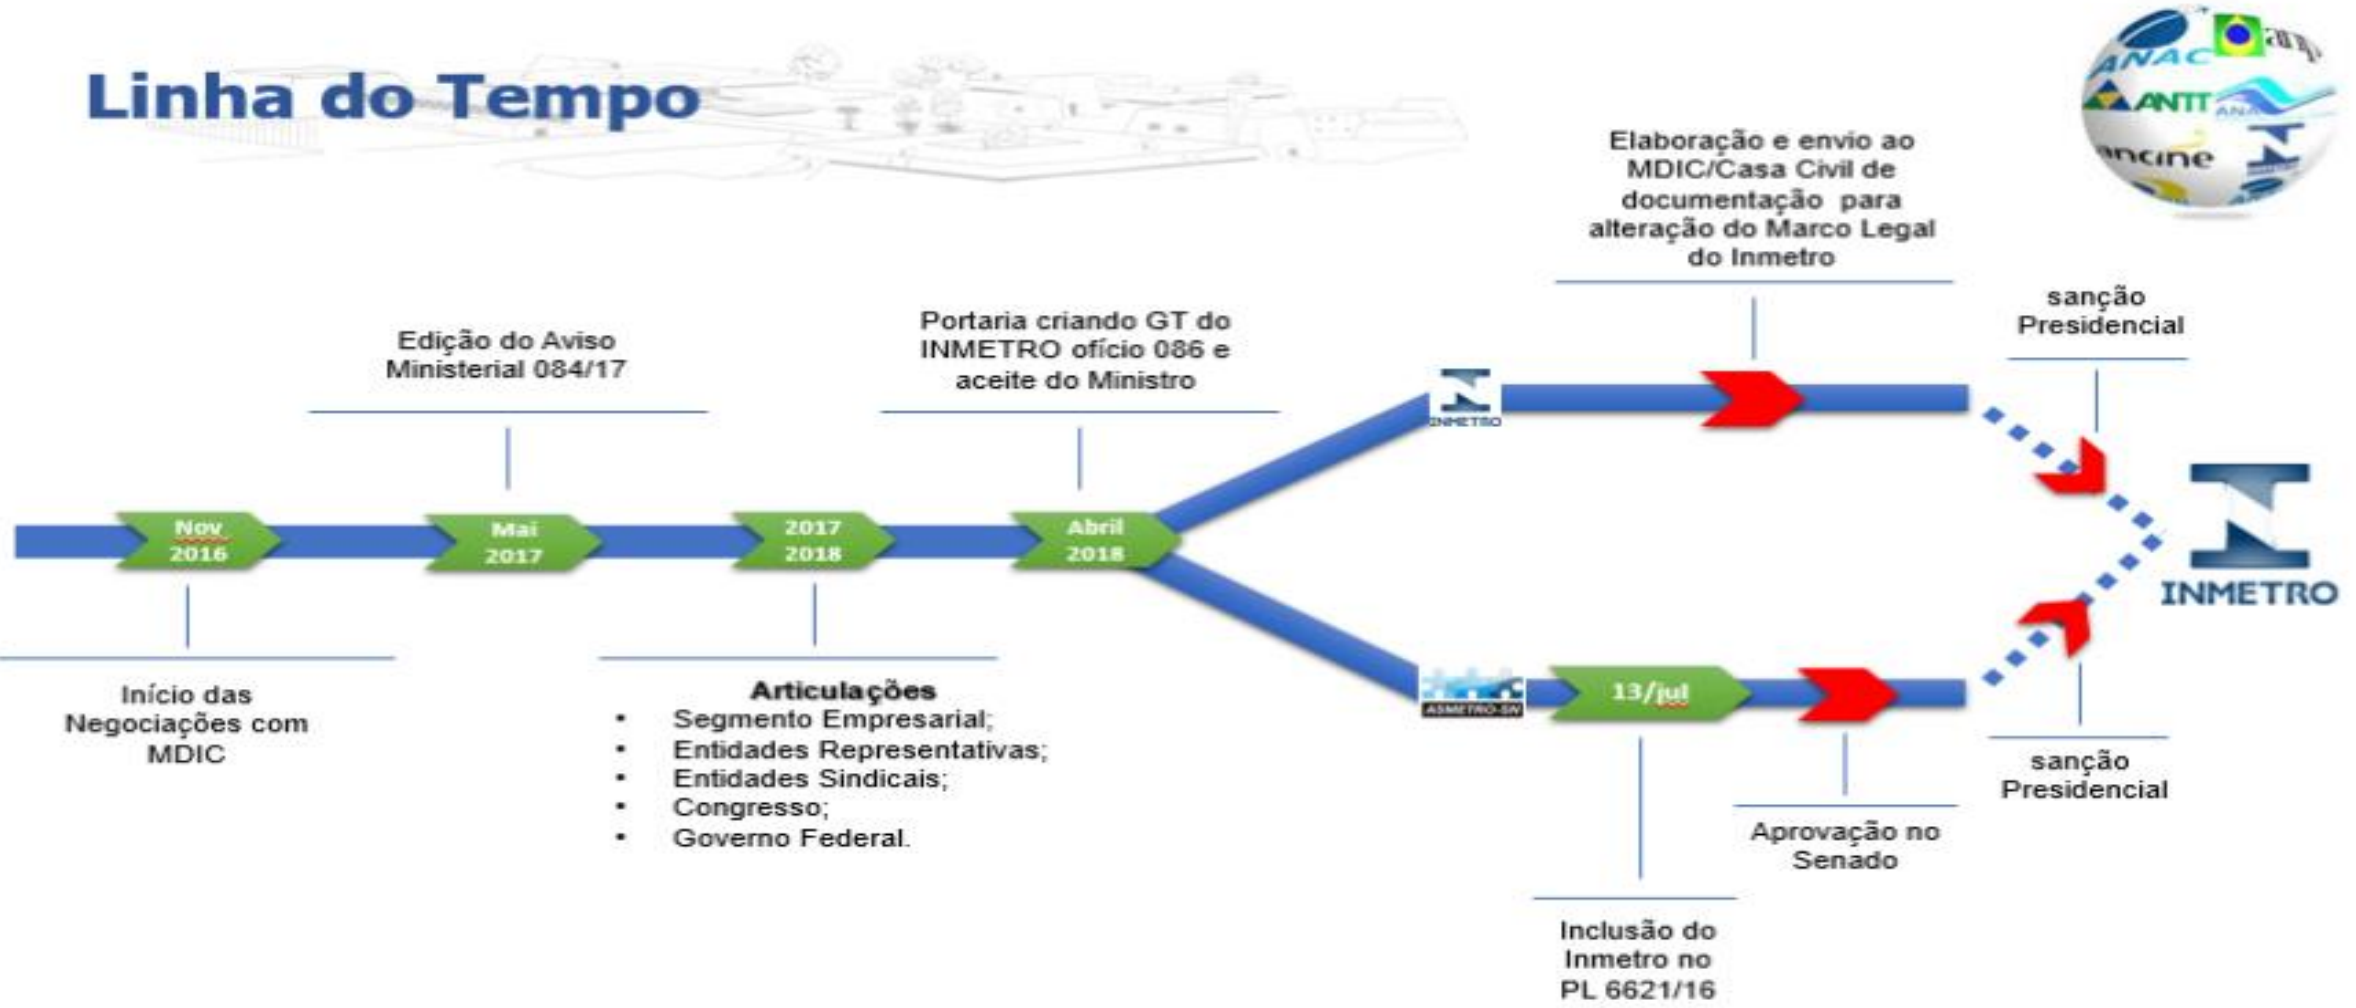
Linha do Tempo

ANAC
ANTT
ANA
ancine

Edição do Aviso Ministerial 084/17

Portaria criando GT do INMETRO ofício 086 e aceite do Ministro

Elaboração e envio ao MDIC/Casa Civil de documentação para alteração do Marco Legal do Inmetro

sanção Presidencial

Nov 2016

Mai 2017

2017 2018

Abril 2018

INMETRO

ASMETRO-SN

13/jul

INMETRO

Início das Negociações com MDIC

Articulações
• Segmento Empresarial;
• Entidades Representativas;
• Entidades Sindicais;
• Congresso;
• Governo Federal.

Inclusão do Inmetro no PL 6621/16

Aprovação no Senado

sanção Presidencial